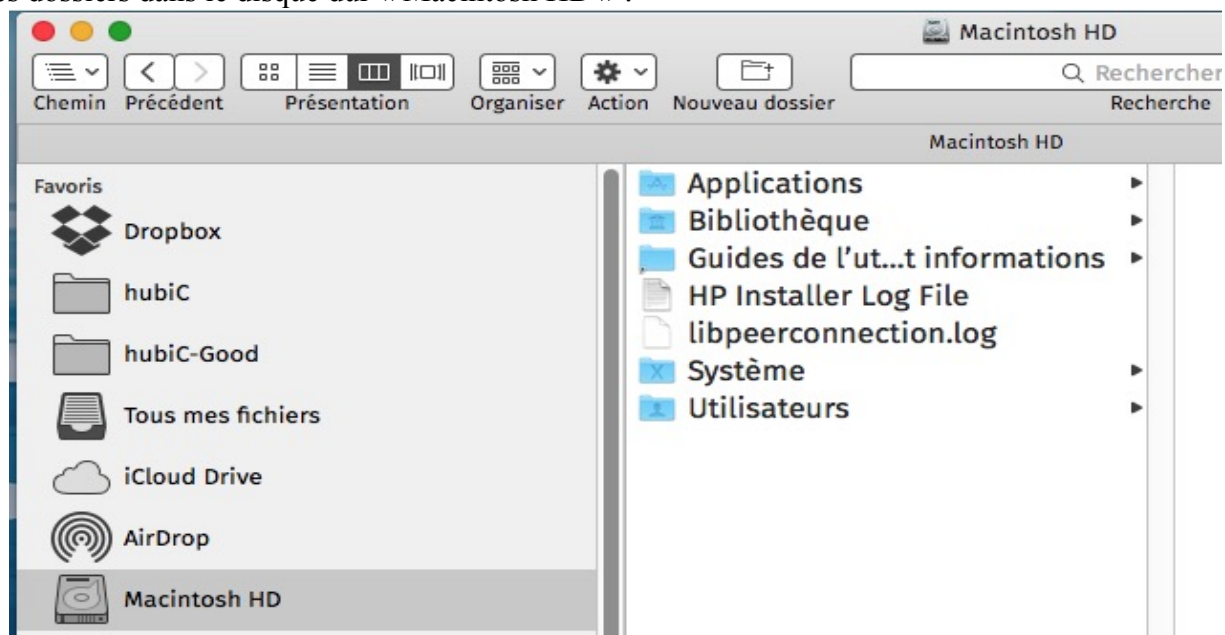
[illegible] dossiers dans le disque dur «Macintosh HD» :

Macintosh HD

Chemin Précédent Présentation Organiser Action Nouveau dossier

Rechercher

Recherche

Macintosh HD

Favoris

Dropbox

hubiC

hubiC-Good

Tous mes fichiers

iCloud Drive

AirDrop

Macintosh HD

Applications

Bibliothèque

Guides de l'ut...t informations

HP Installer Log File

libpeerconnection.log

Système

Utilisateurs